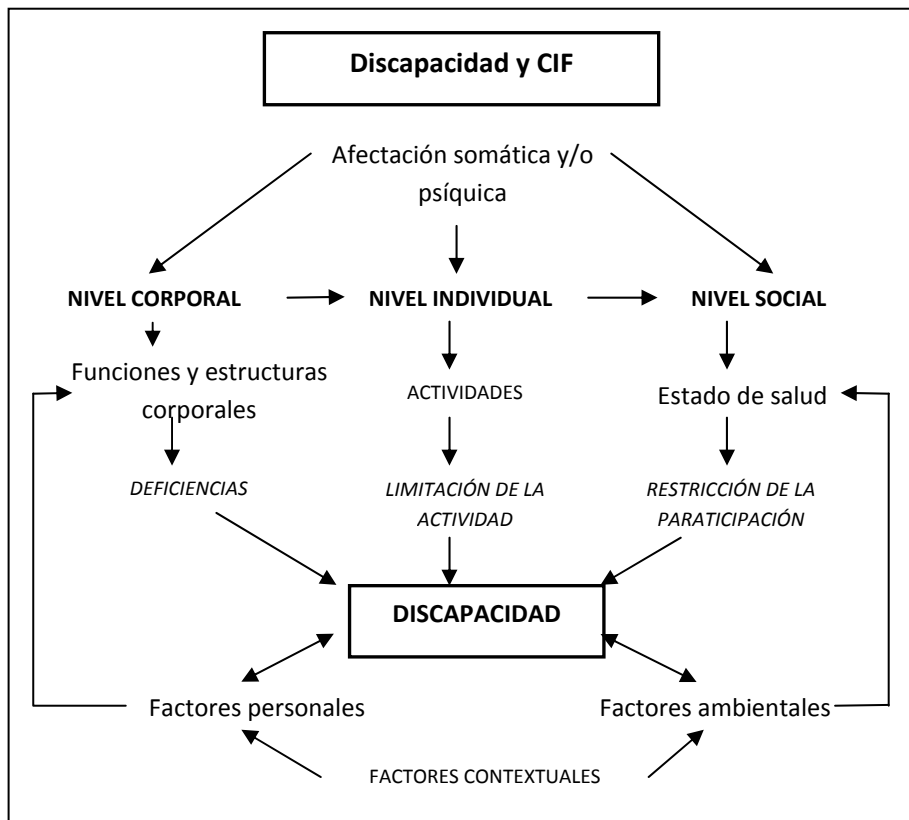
**Discapacidad y CIF**

Afectación somática y/o psíquica

**NIVEL CORPORAL**

**NIVEL INDIVIDUAL**

**NIVEL SOCIAL**

Funciones y estructuras corporales

ACTIVIDADES

Estado de salud

*DEFICIENCIAS*

*LIMITACIÓN DE LA ACTIVIDAD*

*RESTRICCIÓN DE LA PARATICIPACIÓN*

**DISCAPACIDAD**

Factores personales

Factores ambientales

FACTORES CONTEXTUALES